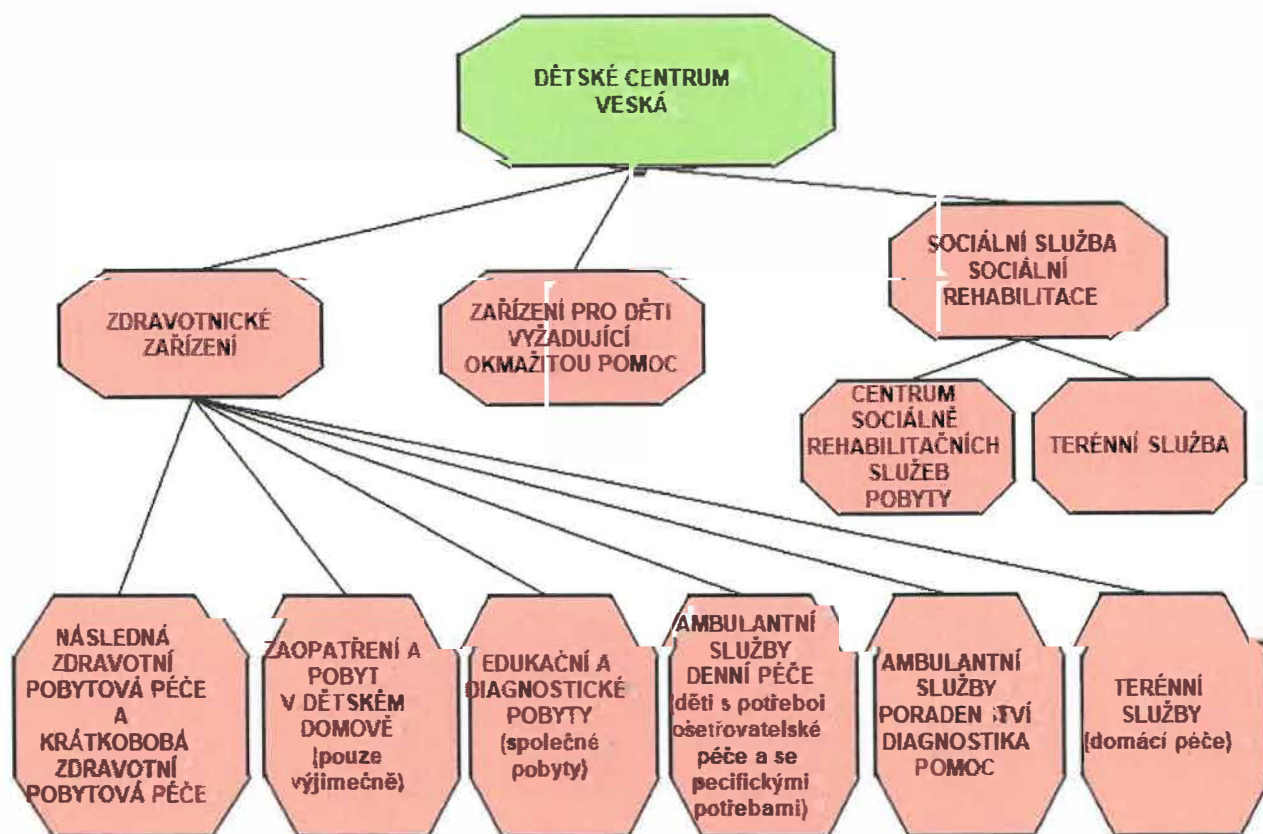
DĚTSKÉ CENTRUM VESKÁ

ZDRAVOTNICKÉ ZAŘÍZENÍ

ZAŘÍZENÍ PRO DĚTI VYŽADUJÍCÍ OKMAŽITOU POMOC

SOCIÁLNÍ SLUŽBA SOCIÁLNÍ REHABILITACE

CENTRUM SOCIÁLNĚ REHABILITAČNÍCH SLUŽEB POBYTY

TERÉNNÍ SLUŽBA

NÁSLEDNÁ ZDRAVOTNÍ POBYTOVÁ PÉČE A KRÁTKOBOBÁ ZDRAVOTNÍ POBYTOVÁ PÉČE

ZAOPATŘENÍ A POBYT V DĚTSKÉM DOMOVĚ (pouze výjimečně)

EDUKAČNÍ A DIAGNOSTICKÉ POBYTY (společné pobyty)

AMBULANTNÍ SLUŽBY DENNÍ PÉČE (děti s potřeboi ošetřovatelské péče a se pecifickými potřebami)

AMBULANTNÍ SLUŽBY PORADEN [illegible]TVÍ DIAGNOSTIKA POMOC

TERÉNNÍ SLUŽBY (domácí péče)